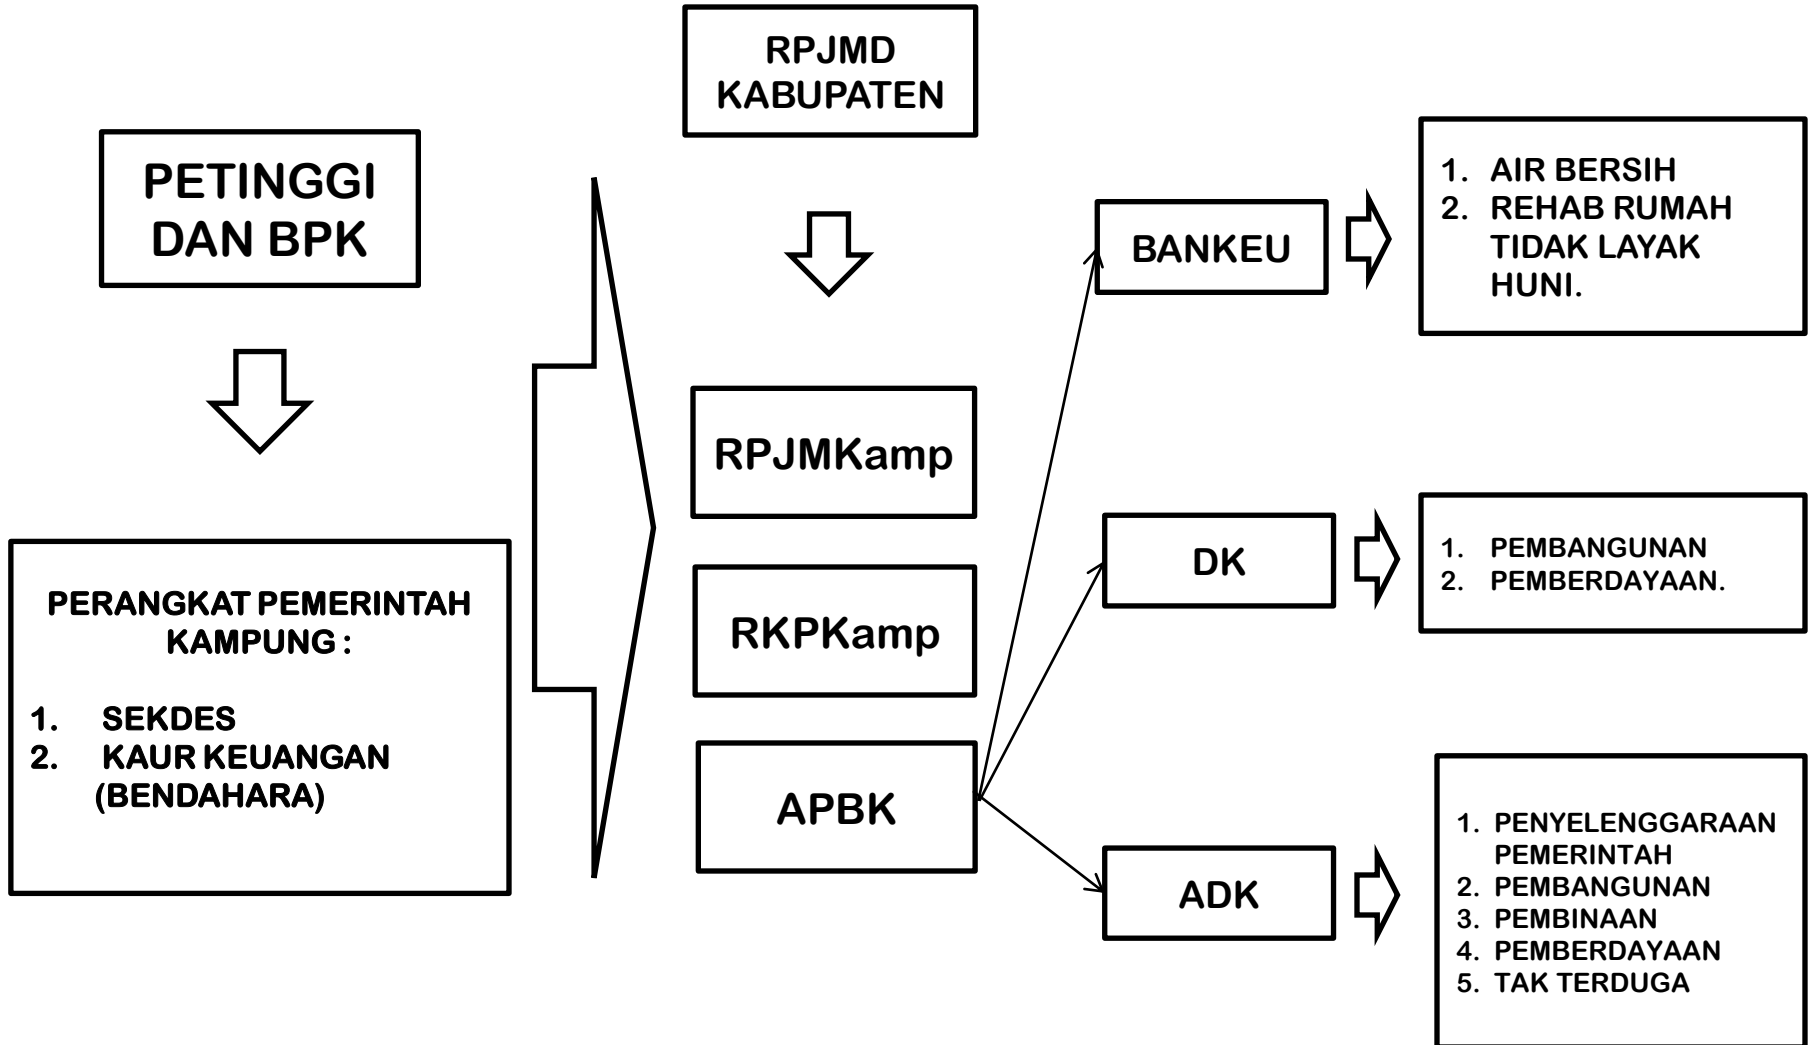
PETINGGI DAN BPK

PERANGKAT PEMERINTAH KAMPUNG :

1. SEKDES
2. KAUR KEUANGAN (BENDAHARA)

RPJMD KABUPATEN

RPJMKamp

RKPKamp

APBK

BANKEU

1. AIR BERSIH
2. REHAB RUMAH TIDAK LAYAK HUNI.

DK

1. PEMBANGUNAN
2. PEMBERDAYAAN.

ADK

1. PENYELENGGARAAN PEMERINTAH
2. PEMBANGUNAN
3. PEMBINAAN
4. PEMBERDAYAAN
5. TAK TERDUGA